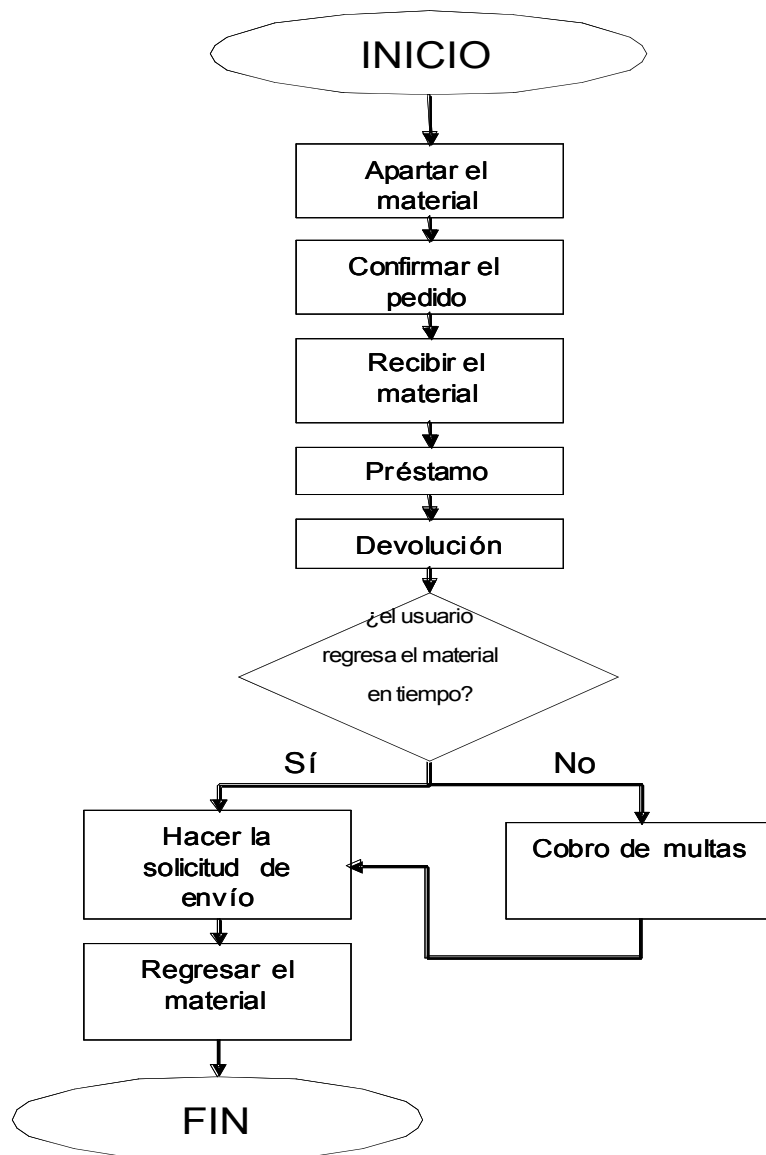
INICIO

Apartar el material

Confirmar el pedido

Recibir el material

Préstamo

Devolución

¿el usuario regresa el material en tiempo?

Sí

No

Hacer la solicitud de envío

Cobro de multas

Regresar el material

FIN